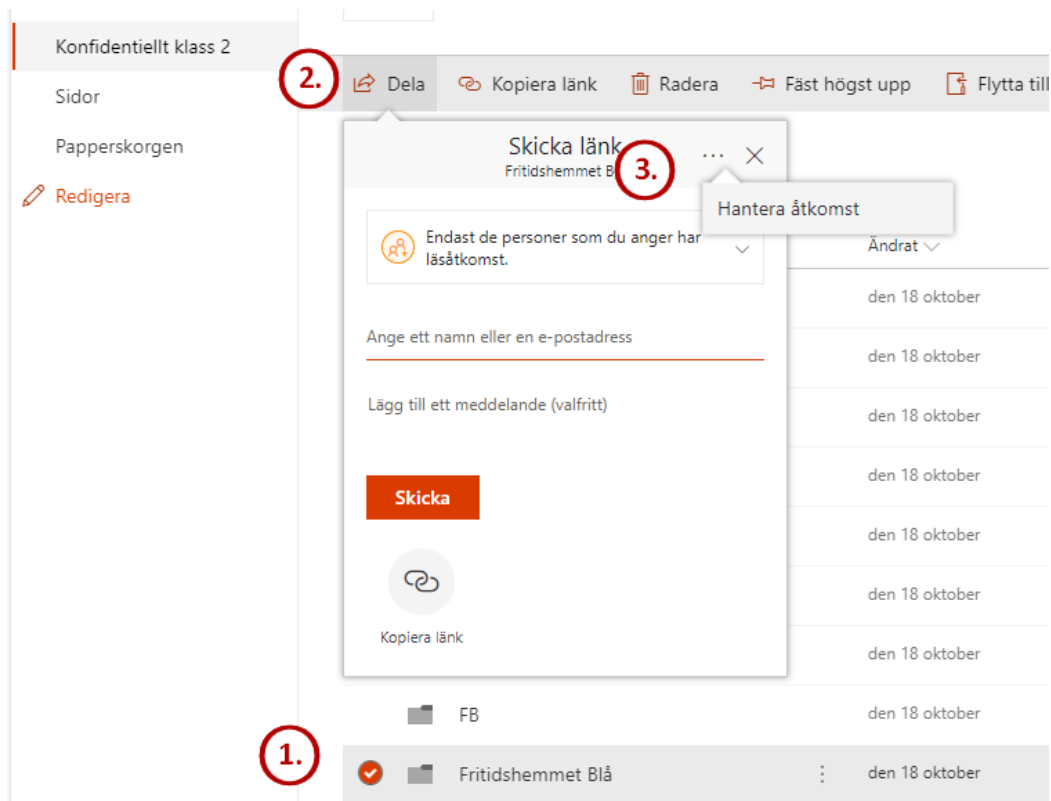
Konfidentiellt klass 2

Sidor

Papperskorgen

Redigera

2.

Dela

Kopiera länk

Radera

Fäst högst upp

Flytta till

Skicka länk

Fritidshemmet Bl

3.

...

Hantera åtkomst

Endast de personer som du anger har läsåtkomst.

Ändrat

Ange ett namn eller en e-postadress

Lägg till ett meddelande (valfritt)

Skicka

Kopiera länk

den 18 oktober

den 18 oktober

den 18 oktober

den 18 oktober

den 18 oktober

den 18 oktober

den 18 oktober

FB

den 18 oktober

1.

Fritidshemmet Blå

den 18 oktober